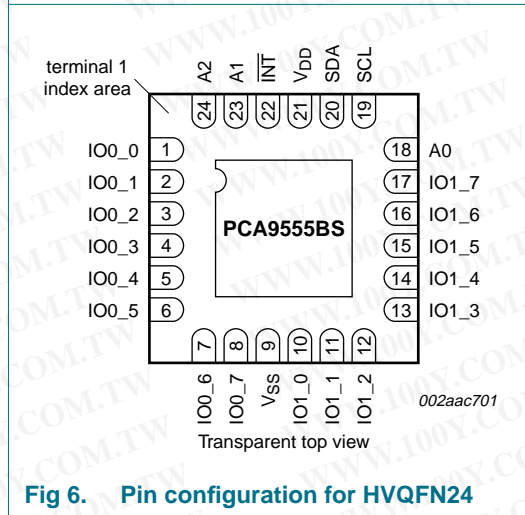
terminal 1
index area

A2 24
A1 23
$\overline{INT}$ 22
$V_{DD}$ 21
SDA 20
SCL 19

IO0_0 1
IO0_1 2
IO0_2 3
IO0_3 4
IO0_4 5
IO0_5 6

PCA9555BS

18 A0
17 IO1_7
16 IO1_6
15 IO1_5
14 IO1_4
13 IO1_3

7 IO0_6
8 IO0_7
9 $V_{SS}$
10 IO1_0
11 IO1_1
12 IO1_2

002aac701

Transparent top view

Fig 6. Pin configuration for HVQFN24

WWW.100Y.COM.TW